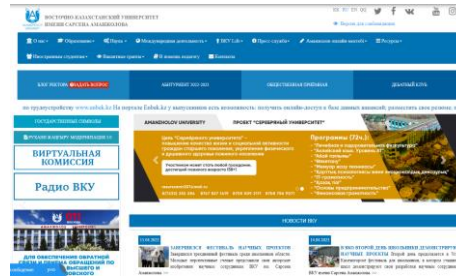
ВОСТОЧНО-КАЗАХСТАНСКИЙ УНИВЕРСИТЕТ ИМЕНИ САРСЕНА АМАНЖОЛОВА

Портал для слабовидящих

О нас • Образование • Наука • Международная деятельность • ВКУ Life • Пресс-служба • Аманжолов онлайн-колледж • Ресурсы •

Иностранным студентам • Выпускники страны • Новости • Контакты

БЛОГ РЕКТОРА ЗАДАТЬ ВОПРОС

АБИТУРИЕНТ 2022-2023

ОБЩЕСТВЕННАЯ ПРИЕМНАЯ

ДЕБАТНЫЙ КЛУБ

по трудоустройству www.enbek.kz На портале Enbek.kz у выпускников есть возможность получить онлайн-доступ к базе данных вакансий, разместить свое резюме, з

ГОСУДАРСТВЕННЫЕ СИМВОЛЫ

ВИРТУАЛЬНАЯ КОМИССИЯ

Радио ВКУ

AMANZHOLOV UNIVERSITY

ПРОЕКТ "СЕРЕБРЯНЫЙ УНИВЕРСИТЕТ"

Программы (72ч.):

НОВОСТИ ВКУ

ДЛЯ ОБЕСПЕЧЕНИЯ ОБРАТНОЙ СВЯЗИ В СФЕРЕ ВЫСШЕГО И ПОСЛЕВУЗОВСКОГО

ЗАВЕРШИЛСЯ ФЕСТИВАЛЬ НАУЧНЫХ ПРОЕКТОВ